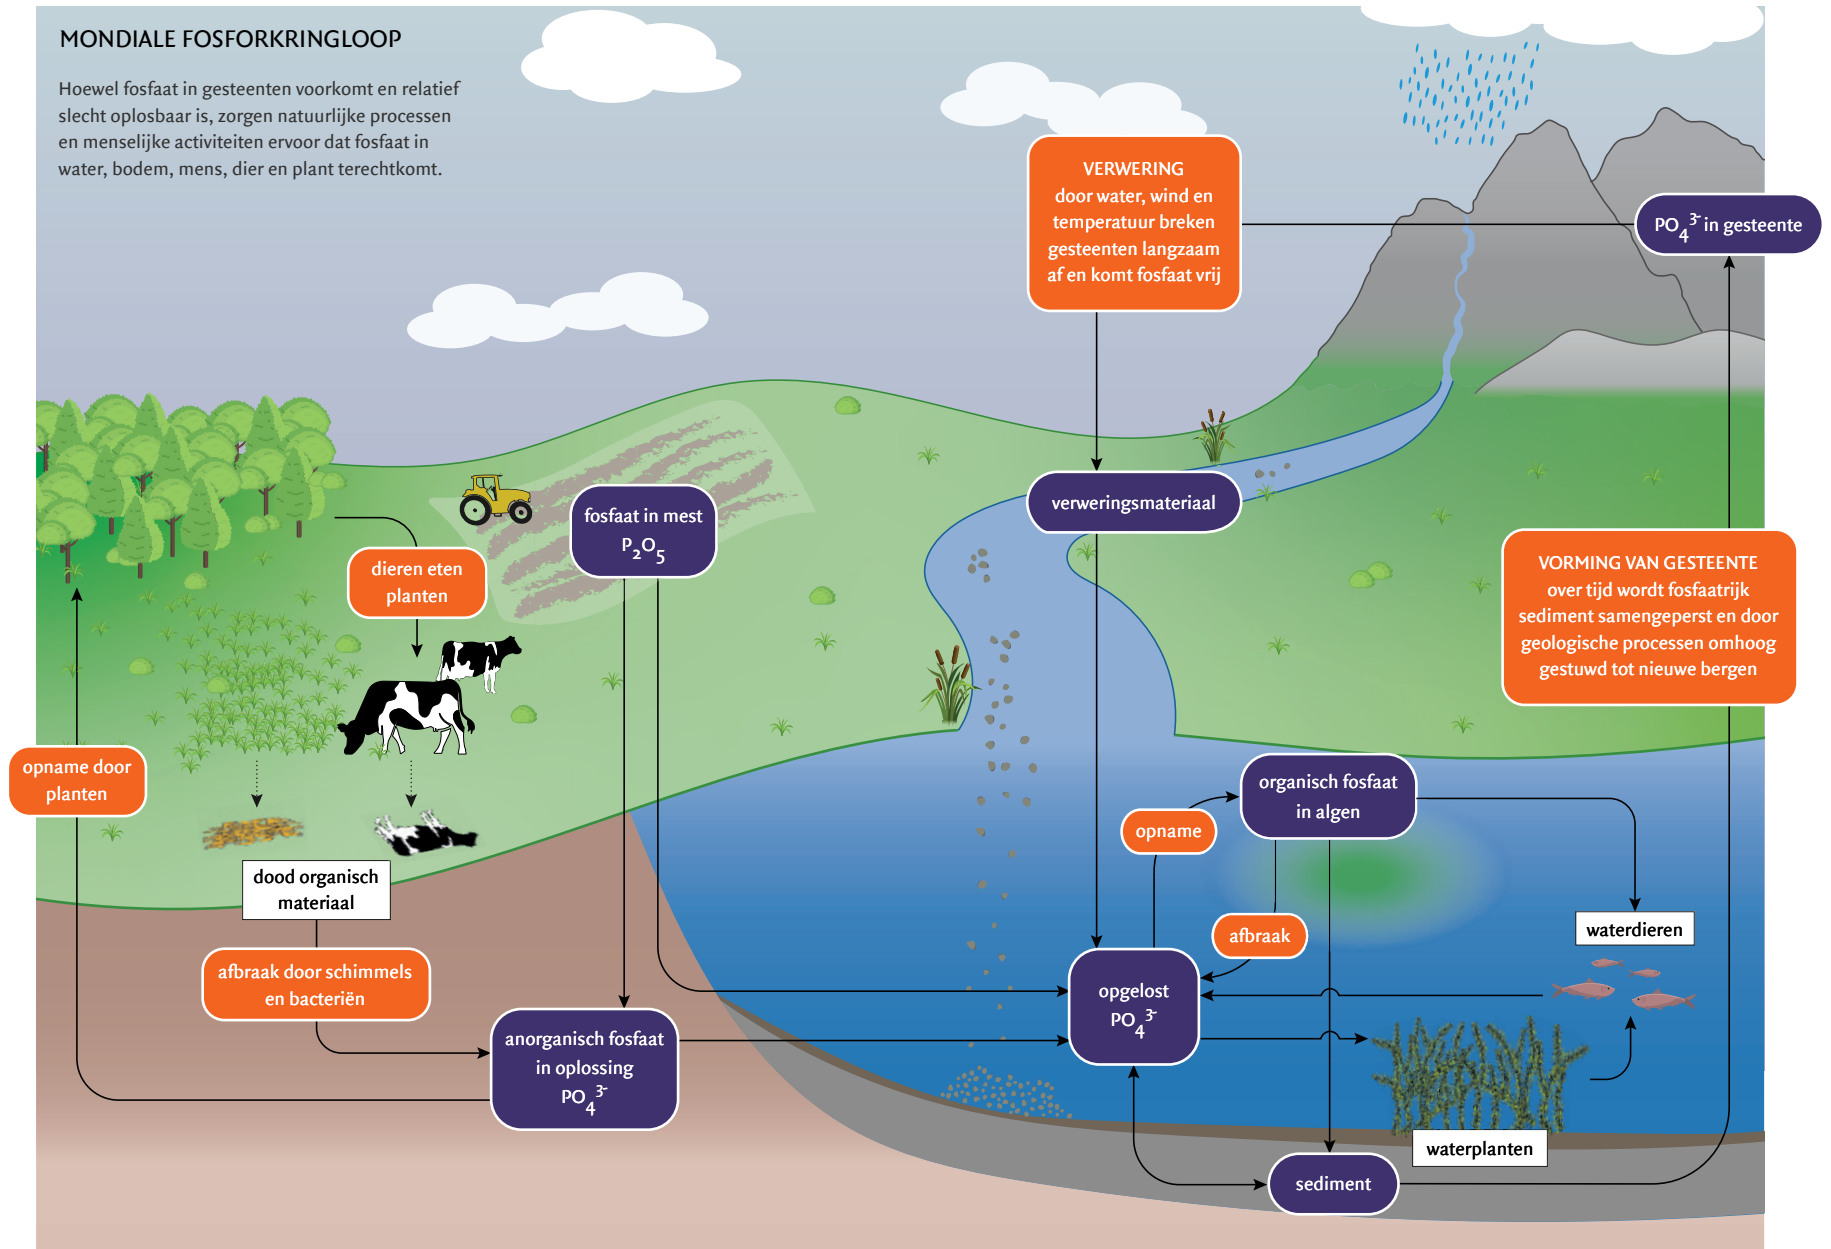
MONDIALE FOSFORKRINGLOOP

Hoewel fosfaat in gesteenten voorkomt en relatief slecht oplosbaar is, zorgen natuurlijke processen en menselijke activiteiten ervoor dat fosfaat in water, bodem, mens, dier en plant terechtkomt.

VERWERING
door water, wind en temperatuur breken gesteenten langzaam af en komt fosfaat vrij

$PO_4^{3-}$ in gesteente

verweringsmateriaal

fosfaat in mest
$P_2O_5$

dieren eten planten

VORMING VAN GESTEENTE
over tijd wordt fosfaatrijk sediment samengeperst en door geologische processen omhoog gestuwd tot nieuwe bergen

opname door planten

organisch fosfaat in algen

opname

dood organisch materiaal

afbraak

waterdieren

afbraak door schimmels en bacteriën

opgelost
$PO_4^{3-}$

anorganisch fosfaat in oplossing
$PO_4^{3-}$

waterplanten

sediment